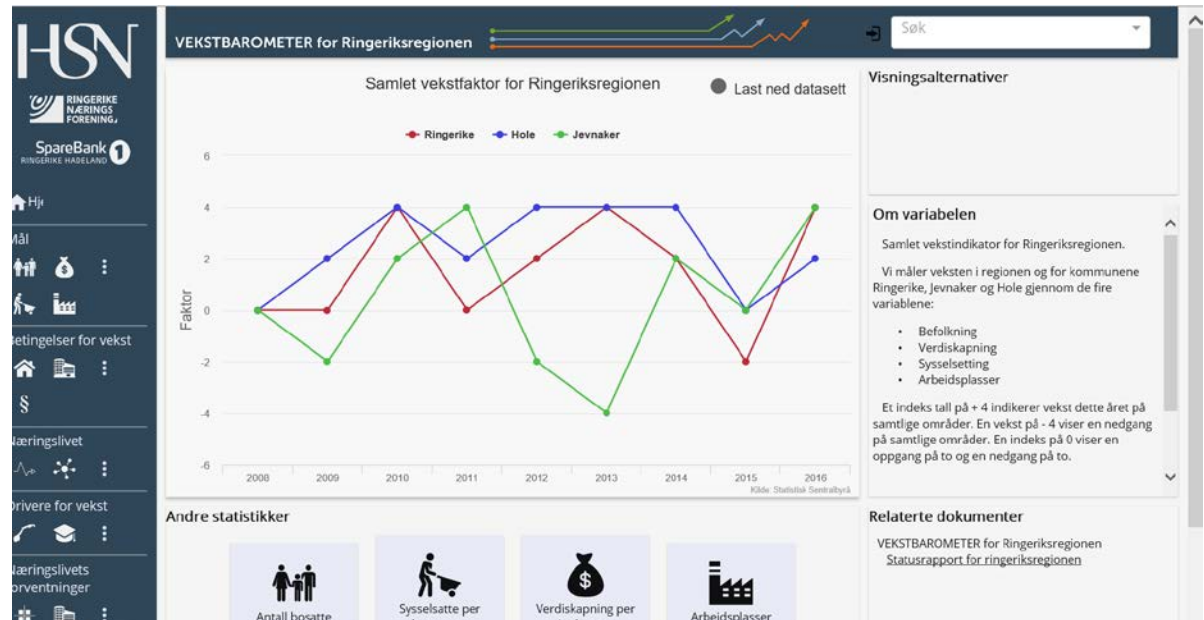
HSN

RINGERIKE NÆRINGSFORENING

SpareBank 1 RINGERIKE HADELAND

Hj

Mål

etingelser for vekst

§

æringslivet

rivere for vekst

æringslivets rventninger

VEKSTBAROMETER for Ringeriksregionen

Søk

Samlet vekstfaktor for Ringeriksregionen

Last ned datasett

Ringerike Hole Jevnaker

6
4
2
0
-2
-4
-6

Faktor

2008 2009 2010 2011 2012 2013 2014 2015 2016

Kilde: Statistisk Sentralbyrå

Visningsalternativer

Om variabelen

Samlet vekstindikator for Ringeriksregionen.

Vi måler veksten i regionen og for kommunene Ringerike, Jevnaker og Hole gjennom de fire variablene:

- Befolkning
- Verdiskapning
- Sysselsetting
- Arbeidsplasser

Et indeks tall på + 4 indikerer vekst dette året på samtlige områder. En vekst på - 4 viser en nedgang på samtlige områder. En indeks på 0 viser en oppgang på to og en nedgang på to.

Andre statistikker

Antall bosatte

Sysselsatte per

Verdiskapning per

Arbeidsplasser

Relaterte dokumenter

VEKSTBAROMETER for Ringeriksregionen
Statusrapport for ringeriksregionen